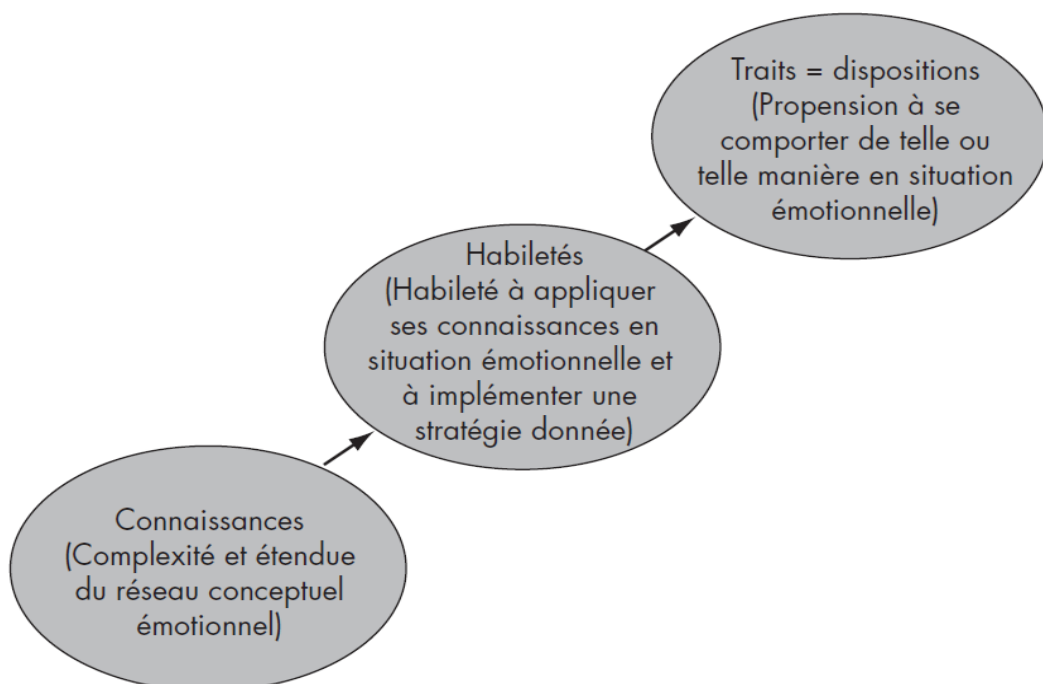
Connaissances
(Complexité et étendue du réseau conceptuel émotionnel)

Habiletés
(Habileté à appliquer ses connaissances en situation émotionnelle et à implémenter une stratégie donnée)

Traits = dispositions
(Propension à se comporter de telle ou telle manière en situation émotionnelle)